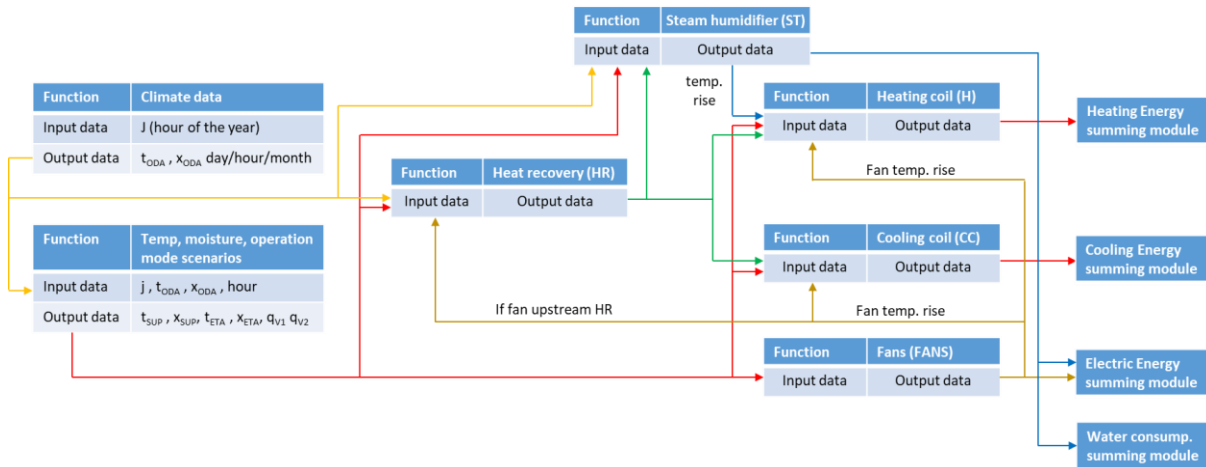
| Function | Steam humidifier (ST) |
|---|---|
| Input data | Output data |

temp. rise

| Function | Climate data |
|---|---|
| Input data | J (hour of the year) |
| Output data | $t_{ODA}$ , $x_{ODA}$ day/hour/month |

| Function | Heating coil (H) |
|---|---|
| Input data | Output data |

Heating Energy summing module

Fan temp. rise

| Function | Heat recovery (HR) |
|---|---|
| Input data | Output data |

| Function | Temp, moisture, operation mode scenarios |
|---|---|
| Input data | j , $t_{ODA}$ , $x_{ODA}$ , hour |
| Output data | $t_{SUP}$ , $x_{SUP}$, $t_{ETA}$ , $x_{ETA}$, $q_{V1}$ $q_{V2}$ |

| Function | Cooling coil (CC) |
|---|---|
| Input data | Output data |

Cooling Energy summing module

If fan upstream HR

Fan temp. rise

| Function | Fans (FANS) |
|---|---|
| Input data | Output data |

Electric Energy summing module

Water consump. summing module